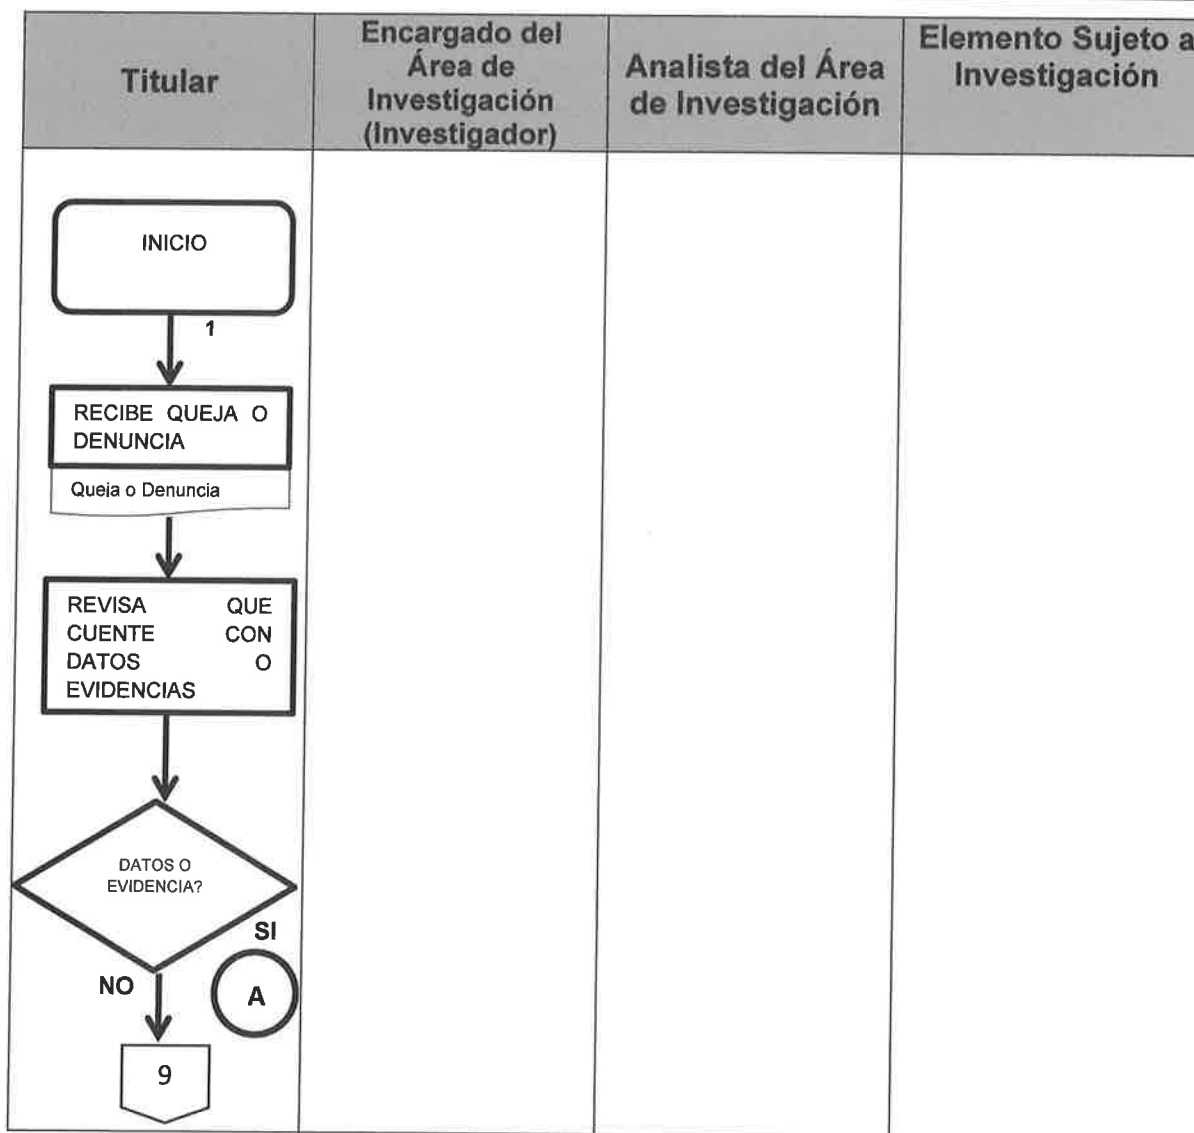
| Titular | Encargado del Área de Investigación (Investigador) | Analista del Área de Investigación | Elemento Sujeto a Investigación |
|---|---|---|---|
| | | | |

INICIO

1

RECIBE QUEJA O DENUNCIA

Queja o Denuncia

REVISA QUE CUENTE CON DATOS O EVIDENCIAS

DATOS O EVIDENCIA?

SI

NO

A

9